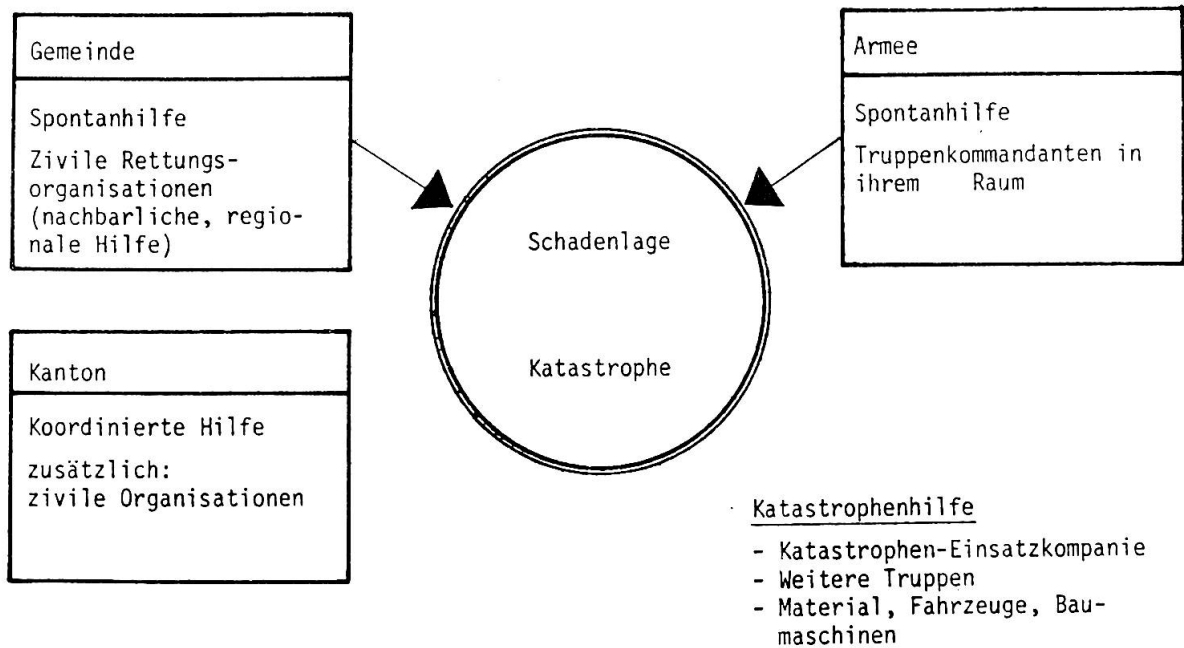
Gemeinde

Spontanhilfe

Zivile Rettungsorganisationen (nachbarliche, regionale Hilfe)

Armee

Spontanhilfe

Truppenkommandanten in ihrem Raum

Schadenlage

Katastrophe

Kanton

Koordinierte Hilfe

zusätzlich: zivile Organisationen

Katastrophenhilfe

- Katastrophen-Einsatzkompanie
- Weitere Truppen
- Material, Fahrzeuge, Baumaschinen